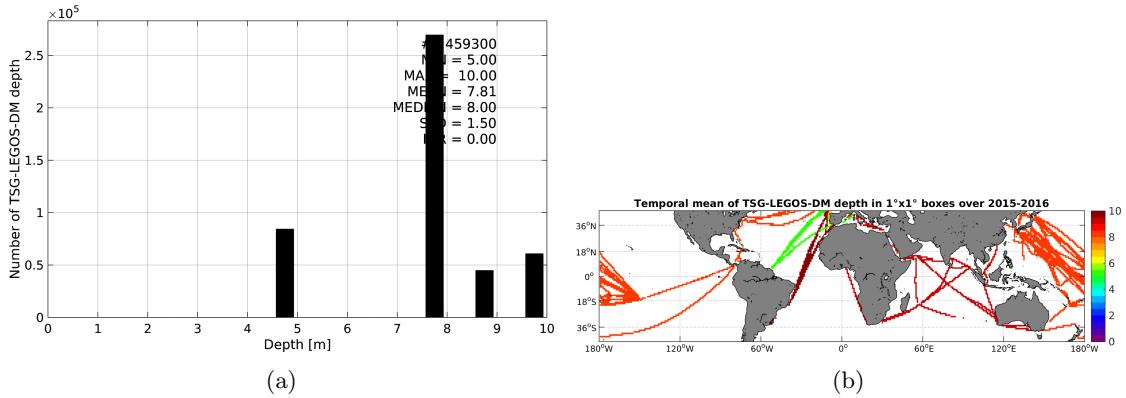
$\times10^5$

2.5

2

1.5

1

0.5

0

Number of TSG-LEGOS-DM depth

#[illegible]459300
M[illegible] = 5.00
MA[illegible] = 10.00
ME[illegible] = 7.81
MED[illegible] = 8.00
S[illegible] = 1.50
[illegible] = 0.00

0 1 2 3 4 5 6 7 8 9 10

Depth [m]

(a)

Temporal mean of TSG-LEGOS-DM depth in 1°x1° boxes over 2015-2016

36°N
18°N
0°
18°S
36°S

180°W 120°W 60°W 0° 60°E 120°E 180°W

10
8
6
4
2
0

(b)